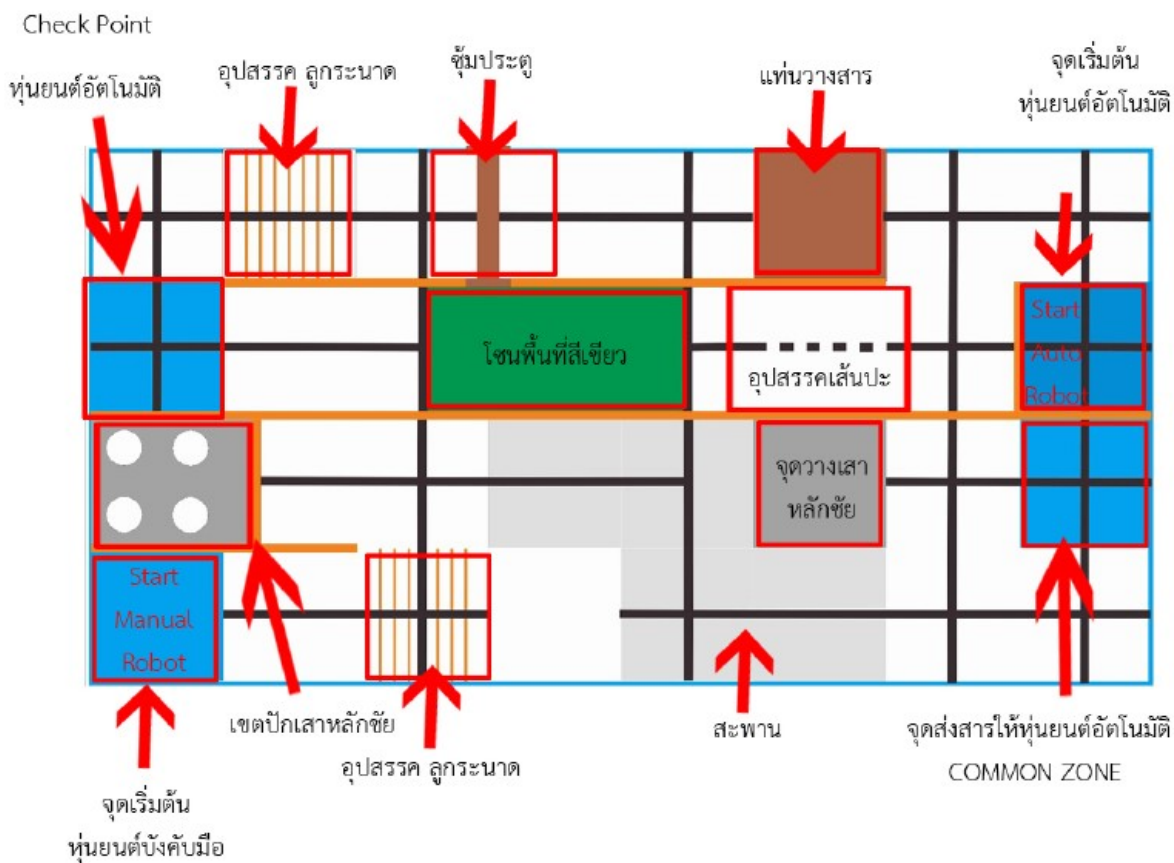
Check Point

หุ่นยนต์อัตโนมัติ

อุปสรรค ลูกระนาด

ซุ้มประตู

แท่นวางสาร

จุดเริ่มต้น หุ่นยนต์อัตโนมัติ

โซนพื้นที่สีเขียว

อุปสรรคเส้นปะ

Start Auto Robot

จุดวางเสาหลักชัย

Start Manual Robot

เขตปักเสาหลักชัย

อุปสรรค ลูกระนาด

สะพาน

จุดส่งสารให้หุ่นยนต์อัตโนมัติ COMMON ZONE

จุดเริ่มต้น หุ่นยนต์บังคับมือ